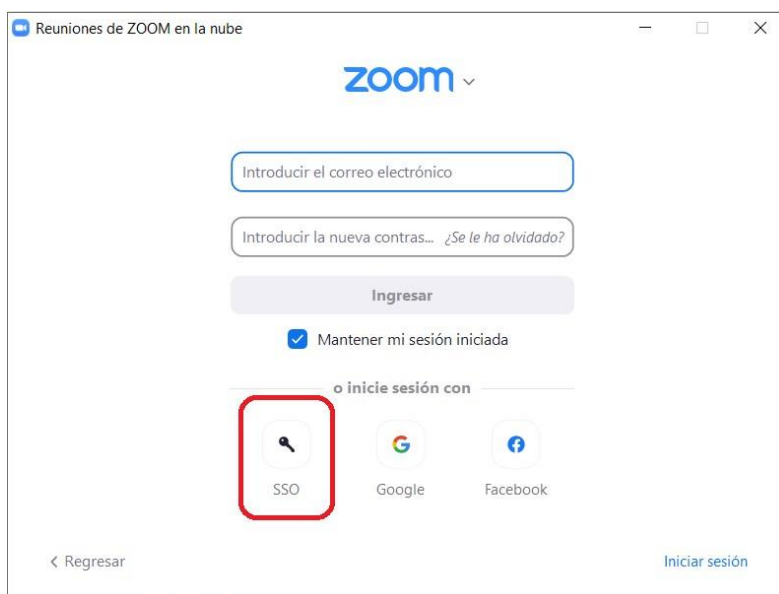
Reuniones de ZOOM en la nube

zoom

Introducir el correo electrónico

Introducir la nueva contras... ¿Se le ha olvidado?

Ingresar

Mantener mi sesión iniciada

o inicie sesión con

SSO

Google

Facebook

< Regresar

Iniciar sesión